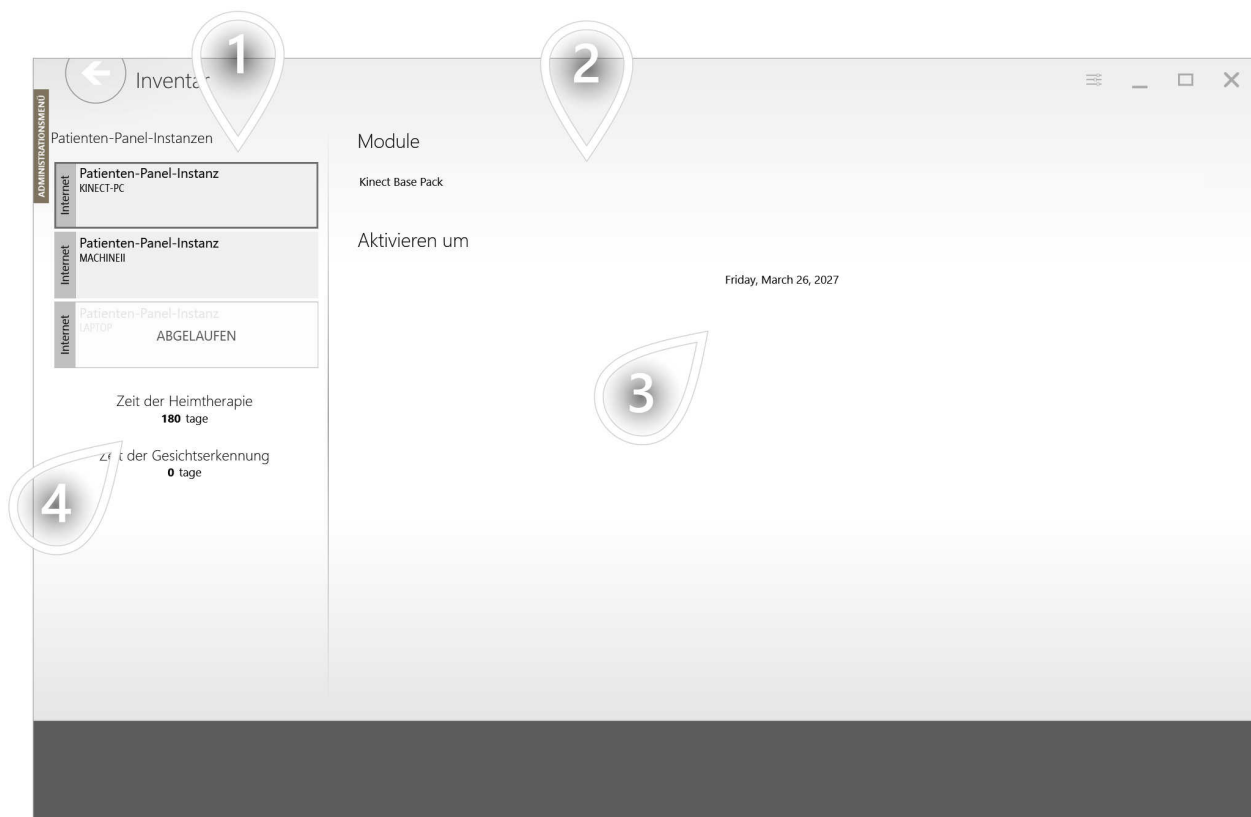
1
2
Invent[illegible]

ADMINISTRATIONSMENÜ

Patienten-Panel-Instanzen

Internet
Patienten-Panel-Instanz
KINECT-PC

Internet
Patienten-Panel-Instanz
MACHINEII

Internet
Patienten-Panel-Instanz
LAPTOP
ABGELAUFEN

Zeit der Heimtherapie
180 tage

Ze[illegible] der Gesichtserkennung
0 tage

4

Module

Kinect Base Pack

Aktivieren um

Friday, March 26, 2027

3